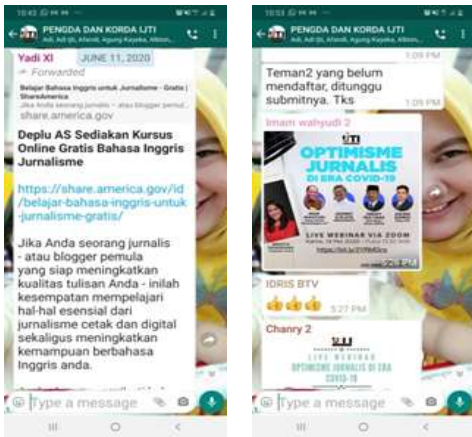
10:43

PENGDA DAN KORDA IJTI
Adi, Adi Qt, Afandi, Agung Kayeka, Afison...

Yadi XI
JUNE 11, 2020
Forwarded

Belajar Bahasa Inggris untuk Jurnalisme - Gratis | ShareAmerica
Jika Anda seorang jurnalis - atau blogger pemula ...
share.america.gov

Deplu AS Sediakan Kursus Online Gratis Bahasa Inggris Jurnalisme

https://share.america.gov/id/belajar-bahasa-inggris-untuk-jurnalisme-gratis/

Jika Anda seorang jurnalis - atau blogger pemula yang siap meningkatkan kualitas tulisan Anda - inilah kesempatan mempelajari hal-hal esensial dari jurnalisme cetak dan digital sekaligus meningkatkan kemampuan berbahasa Inggris anda.

Type a message

10:53

PENGDA DAN KORDA IJTI
Adi, Adi Qt, Afandi, Agung Kayeka, Afison...

1:09 PM

Teman2 yang belum mendaftar, ditunggu submitnya. Tks
1:09 PM

Imam wahyudi 2

IJTI
OPTIMISME JURNALIS
DI ERA COVID-19
LIVE WEBINAR VIA ZOOM
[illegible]
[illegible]
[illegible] PM

IDRIS BTV
👍👍👍
5:27 PM

Chanry 2
IJTI
LIVE WEBINAR
OPTIMISME JURNALIS DI ERA COVID-19

Type a message